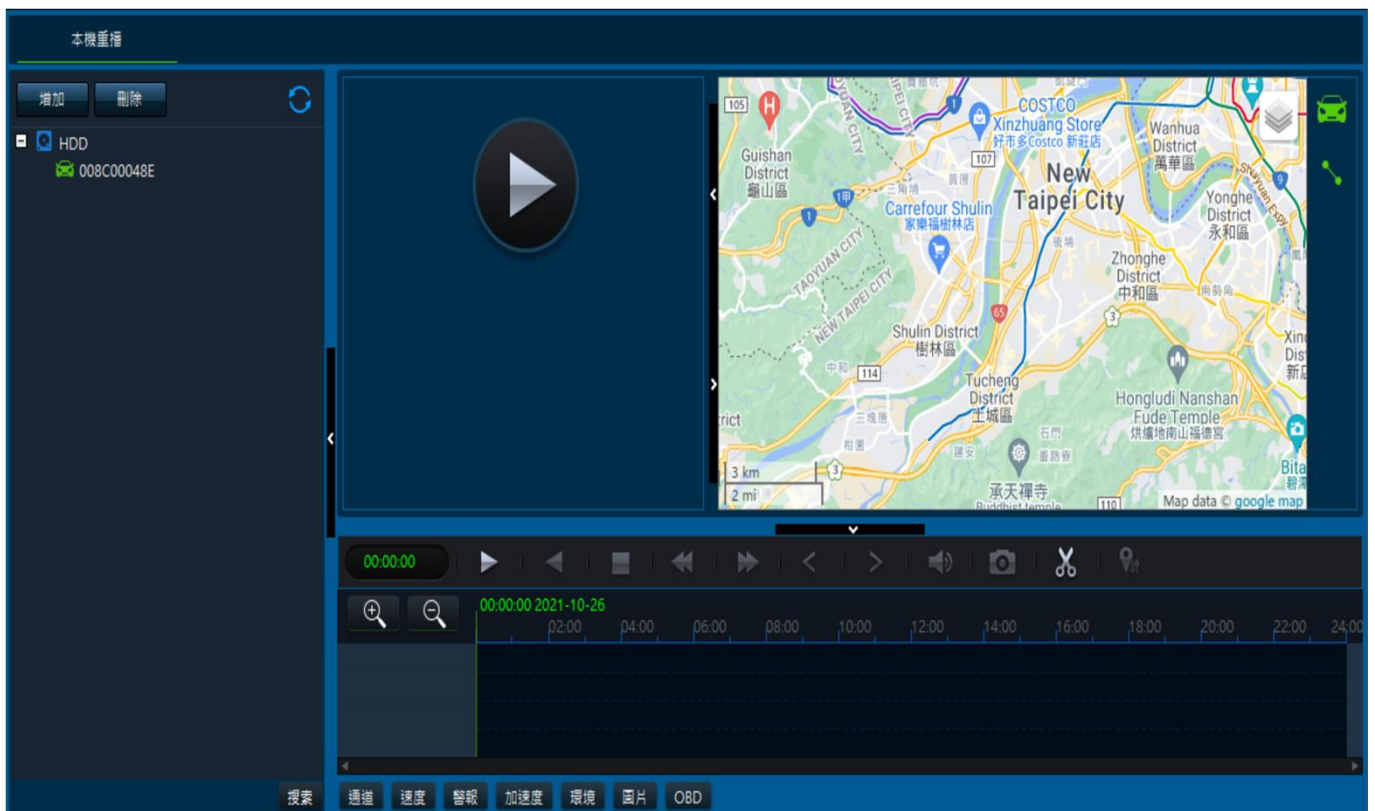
本機重播

增加 刪除

HDD
008C00048E

105
Guishan District
龜山區
TAOYUAN CITY
NEW TAIPEI CITY
COSTCO
Xinzhuang Store
好市多Costco 新莊店
107
Wanhua District
萬華區
New Taipei City
Carrefour Shulin
家樂福樹林店
Yonghe District
永和區
Zhonghe District
中和區
Shulin District
樹林區
65
3
中和
114
三峽區
Tucheng District
土城區
Hongludi Nanshan Fude Temple
烘爐地南山福德宮
rict
承天禪寺
Buddhist temple
3 km
2 mi
110
Map data © google map
Xin
Dis
新店
Bita
碧潭

00:00:00

00:00:00 2021-10-26
02:00 04:00 06:00 08:00 10:00 12:00 14:00 16:00 18:00 20:00 22:00 24:00

搜索
通道 速度 警報 加速度 環境 圖片 OBD